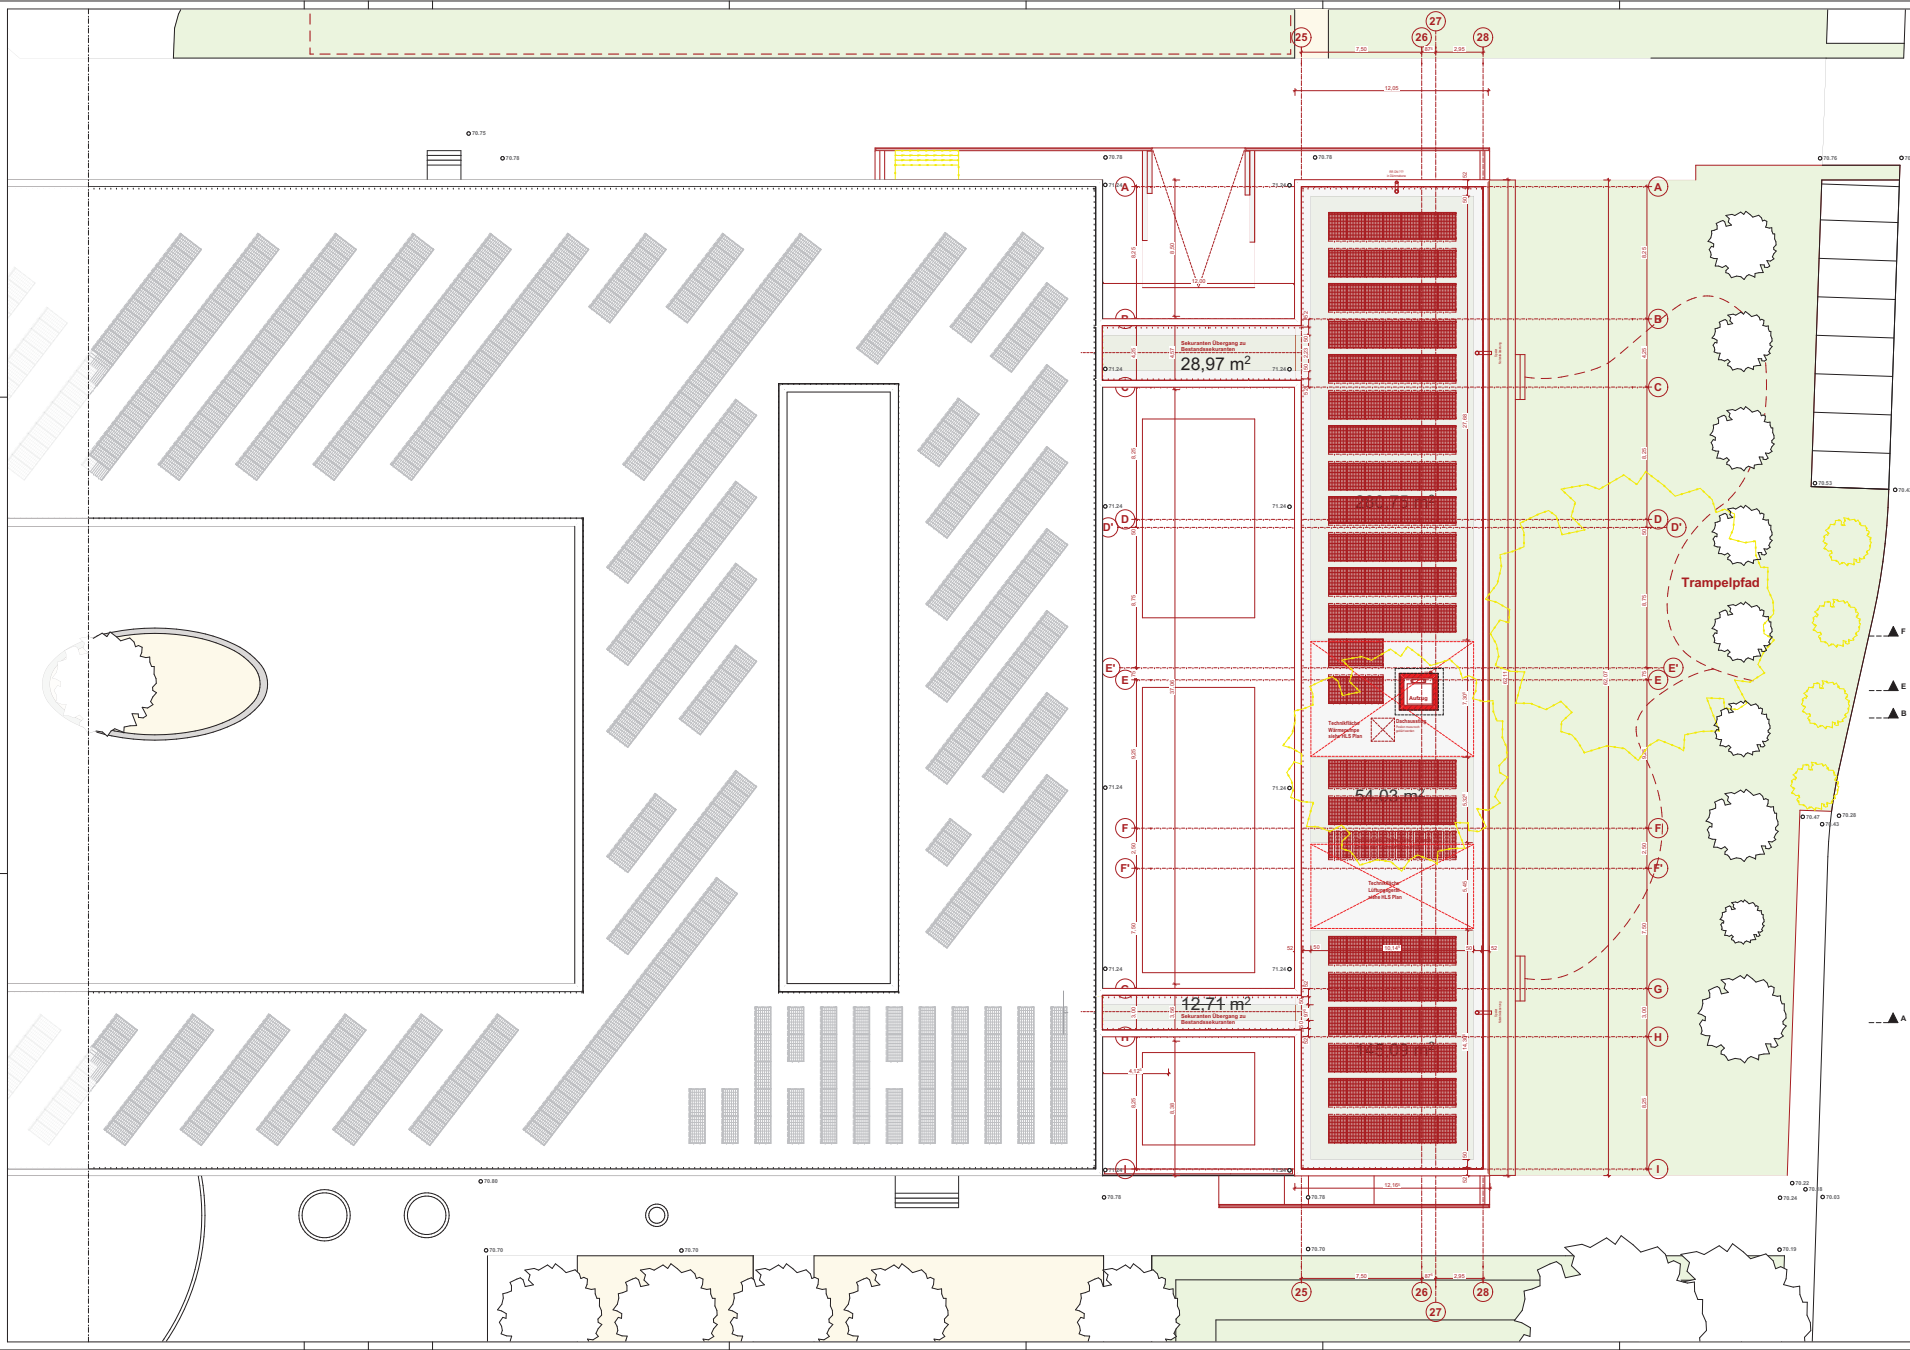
27
25 26 28
A
B
C
D
D'
E'
E
F
F'
G
H
I
Sekuranten Übergang zu Bestandsekuranten
28,97 m$^2$
Aufzug
Technikfläche Wärmepumpe siehe HLS Plan
Dachausstieg
54,03 m$^2$
Technikfläche Lüftungsgeräte siehe HLS Plan
12,71 m$^2$
Sekuranten Übergang zu Bestandsekuranten
145,09 m$^2$
Trampelpfad
F
E
B
A
25 26 28
27